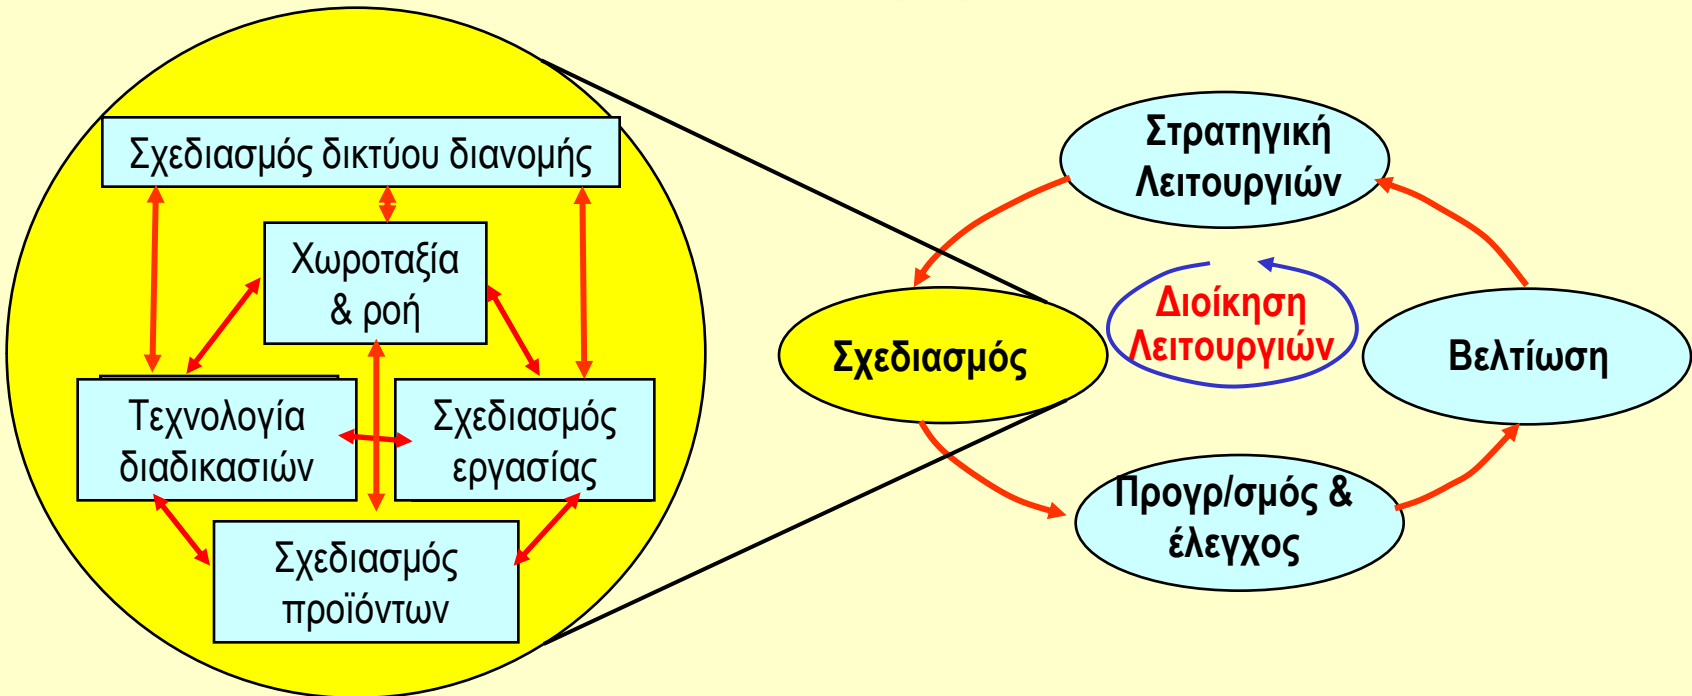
Σχεδιασμός δικτύου διανομής

Χωροταξία & ροή

Τεχνολογία διαδικασιών

Σχεδιασμός εργασίας

Σχεδιασμός προϊόντων

Στρατηγική Λειτουργιών

Διοίκηση Λειτουργιών

Σχεδιασμός

Βελτίωση

Προγρ/σμός & έλεγχος